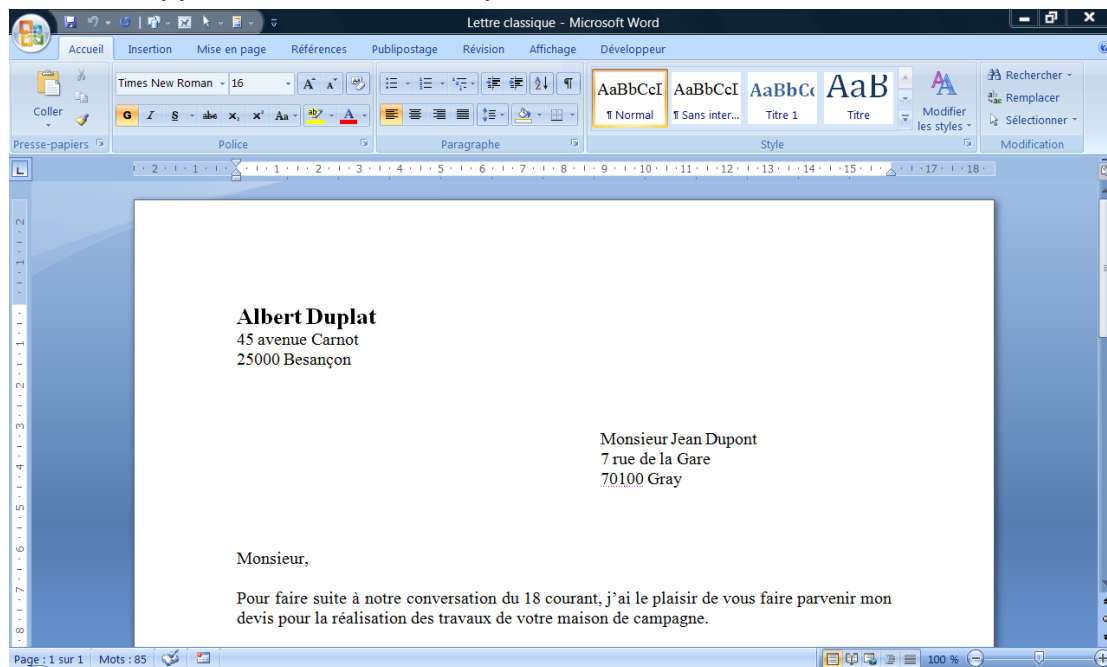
Lettre classique - Microsoft Word

Accueil Insertion Mise en page Références Publipostage Révision Affichage Développeur

Coller
Presse-papiers

Times New Roman 16
G I S abe $x_2$ $x^2$ Aa A
Police

Paragraphe

AaBbCcI ¶ Normal
AaBbCcI ¶ Sans inter...
AaBbCc Titre 1
AaB Titre
Modifier les styles
Style

Rechercher
Remplacer
Sélectionner
Modification

Albert Duplat
45 avenue Carnot
25000 Besançon

Monsieur Jean Dupont
7 rue de la Gare
70100 Gray

Monsieur,

Pour faire suite à notre conversation du 18 courant, j'ai le plaisir de vous faire parvenir mon devis pour la réalisation des travaux de votre maison de campagne.

Page : 1 sur 1 Mots : 85 100 %